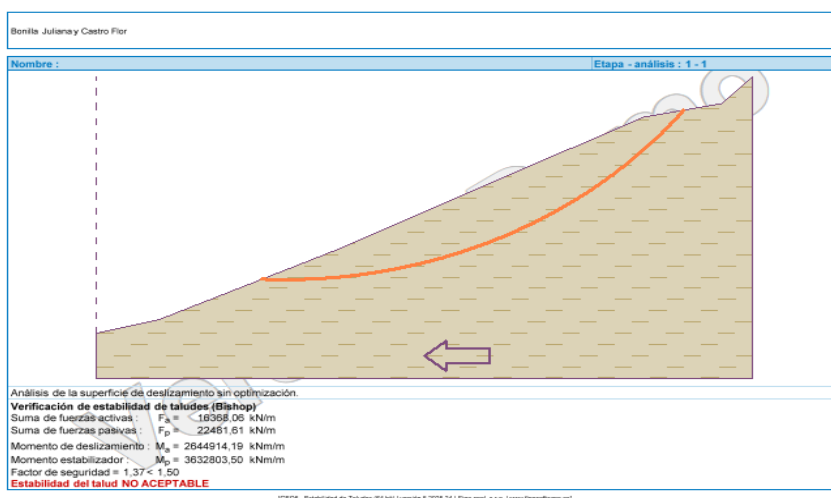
Bonilla Juliana y Castro Flor

Nombre :

Etapa - análisis : 1 - 1

Análisis de la superficie de deslizamiento sin optimización.

Verificación de estabilidad de taludes (Bishop)

Suma de fuerzas activas : $F_a$ = 16368,06 kN/m

Suma de fuerzas pasivas : $F_p$ = 22481,61 kN/m

Momento de deslizamiento : $M_a$ = 2644914,19 kNm/m

Momento estabilizador : $M_p$ = 3632803,50 kNm/m

Factor de seguridad = 1,37 < 1,50

Estabilidad del talud NO ACEPTABLE

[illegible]